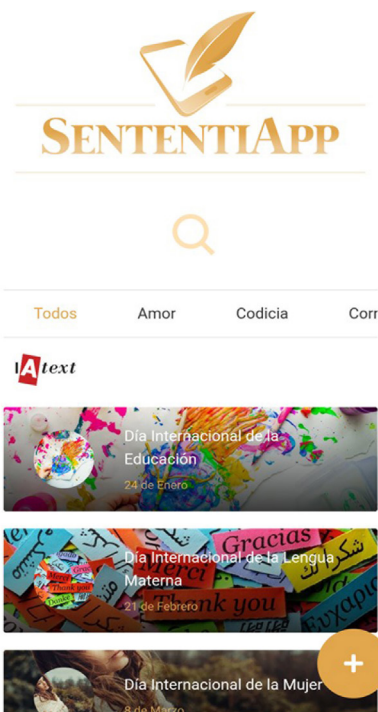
SENTENTIAPP

Todos Amor Codicia Corr

IAtext

Día Internacional de la Educación
24 de Enero

Gracias
Merci
Thank you
Danke
Día Internacional de la Lengua Materna
21 de Febrero

Día Internacional de la Mujer
8 de Marzo

+